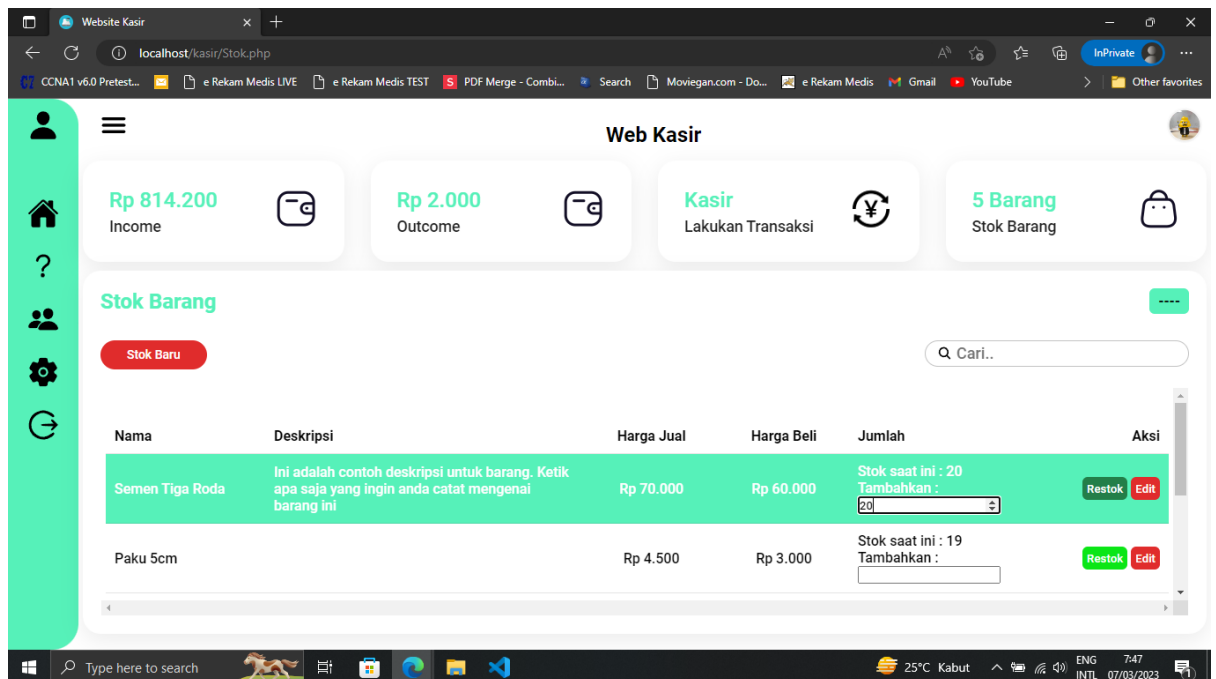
Website Kasir

localhost/kasir/Stok.php

InPrivate

CCNA1 v6.0 Pretest... e Rekam Medis LIVE e Rekam Medis TEST PDF Merge - Combi... Search Moviegan.com - Do... e Rekam Medis Gmail YouTube Other favorites

Web Kasir

Rp 814.200
Income

Rp 2.000
Outcome

Kasir
Lakukan Transaksi

5 Barang
Stok Barang

Stok Barang

----

Stok Baru

Cari..

| Nama | Deskripsi | Harga Jual | Harga Beli | Jumlah | Aksi |
|---|---|---|---|---|---|
| Semen Tiga Roda | Ini adalah contoh deskripsi untuk barang. Ketik apa saja yang ingin anda catat mengenai barang ini | Rp 70.000 | Rp 60.000 | Stok saat ini : 20 Tambahkan : 20 | Restok Edit |
| Paku 5cm | | Rp 4.500 | Rp 3.000 | Stok saat ini : 19 Tambahkan : | Restok Edit |

Type here to search

25°C Kabut

ENG INTL 7:47 07/03/2023